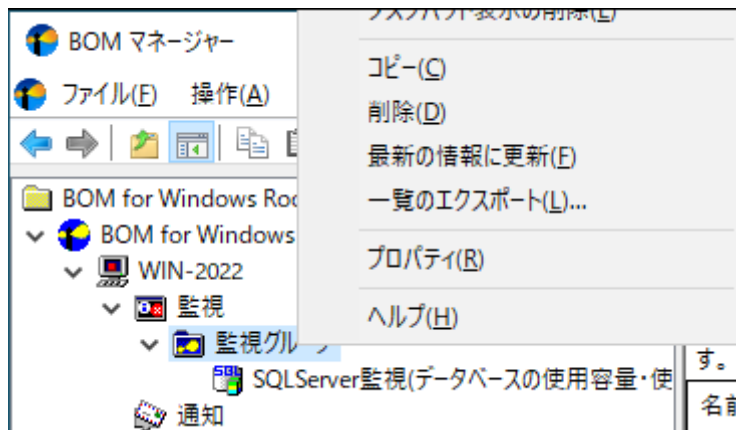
BOM マネージャー
ファイル(F) 操作(A)
BOM for Windows Roo
BOM for Windows
WIN-2022
監視
監視グル
SQLServer監視(データベースの使用容量・使
通知
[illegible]
コピー(C)
削除(D)
最新の情報に更新(F)
一覧のエクスポート(L)...
プロパティ(R)
ヘルプ(H)
す。
名前